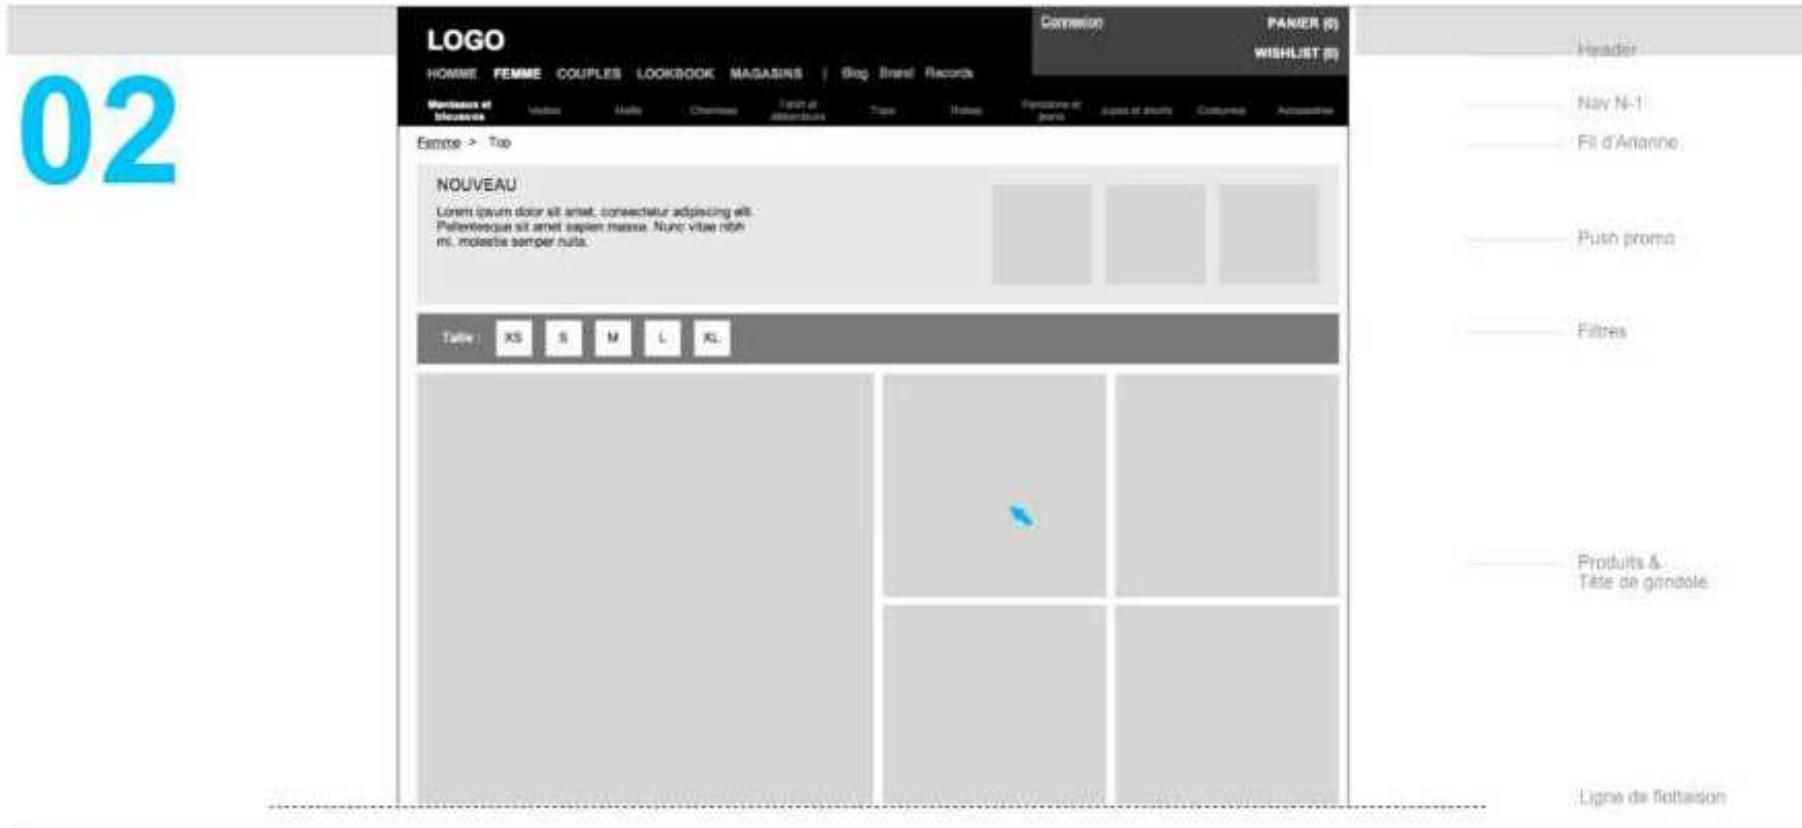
02

LOGO

HOMME FEMME COUPLES LOOKBOOK MAGASINS | Blog Brand Records

Connexion

PANIER (0)

WISHLIST (0)

Manteaux et blousons Vestes Mailles Chemises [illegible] Tops Robes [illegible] Jupes et shorts Costumes Accessoires

Femme > Top

NOUVEAU

Lorem ipsum dolor sit amet, consectetur adipiscing elit. Pellentesque sit amet sapien massa. Nunc vitae nibh mi, molestie semper nulla.

Taille : XS S M L XL

Header

Nav N-1

Fil d'Arianne

Push promo

Filtres

Produits & Tête de gondole

Ligne de flottaison